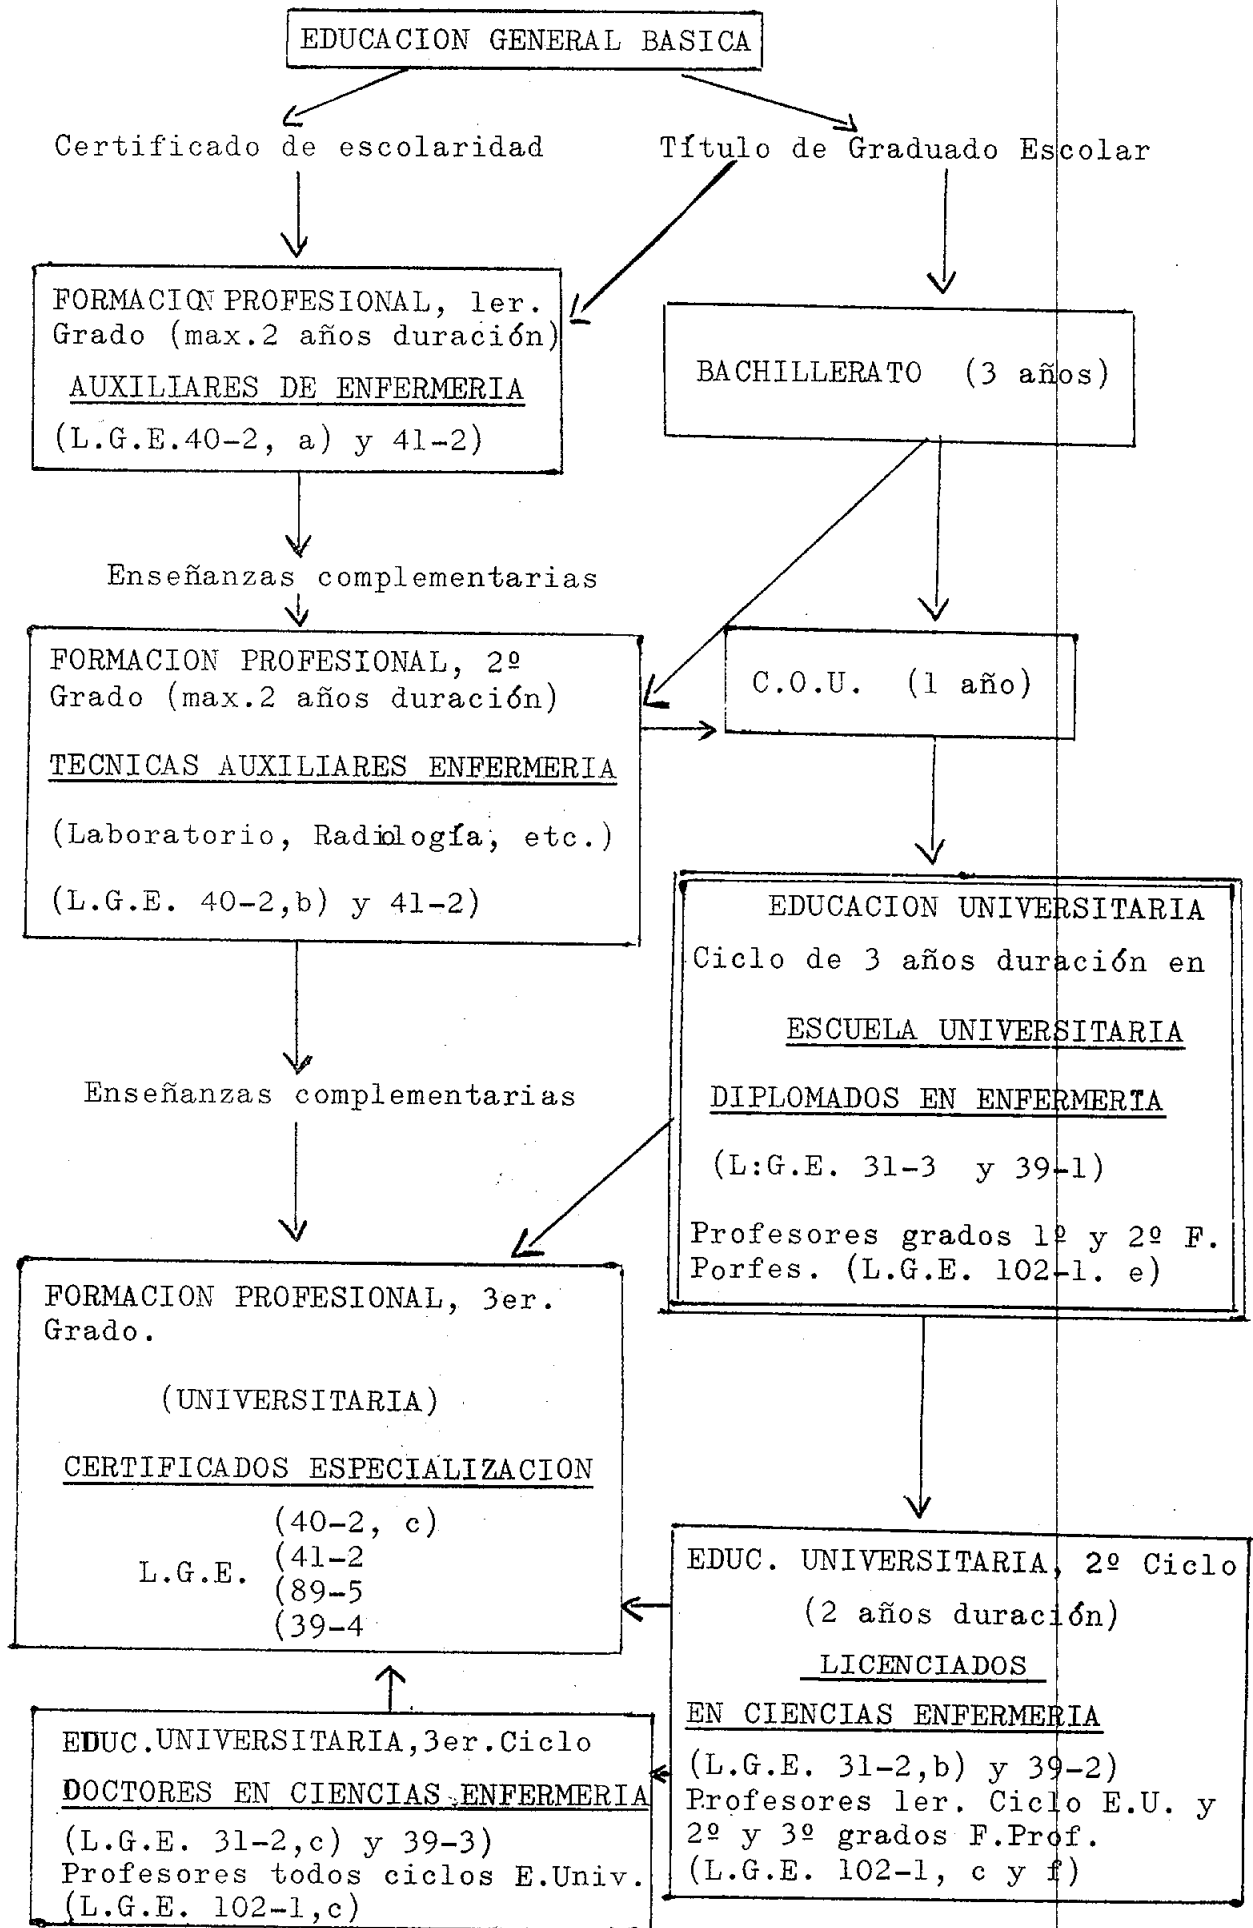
EDUCACION GENERAL BASICA

Certificado de escolaridad

Título de Graduado Escolar

FORMACION PROFESIONAL, ler. Grado (max.2 años duración)

AUXILIARES DE ENFERMERIA

(L.G.E.40-2, a) y 41-2)

BACHILLERATO (3 años)

Enseñanzas complementarias

FORMACION PROFESIONAL, 2º Grado (max.2 años duración)

TECNICAS AUXILIARES ENFERMERIA

(Laboratorio, Radiología, etc.)

(L.G.E. 40-2,b) y 41-2)

C.O.U. (1 año)

EDUCACION UNIVERSITARIA

Ciclo de 3 años duración en

ESCUELA UNIVERSITARIA

DIPLOMADOS EN ENFERMERIA

(L:G.E. 31-3 y 39-1)

Profesores grados 1º y 2º F. Porfes. (L.G.E. 102-1. e)

Enseñanzas complementarias

FORMACION PROFESIONAL, 3er. Grado.

(UNIVERSITARIA)

CERTIFICADOS ESPECIALIZACION

L.G.E. (40-2, c) (41-2 (89-5 (39-4

EDUC. UNIVERSITARIA, 2º Ciclo

(2 años duración)

LICENCIADOS

EN CIENCIAS ENFERMERIA

(L.G.E. 31-2,b) y 39-2)
Profesores ler. Ciclo E.U. y 2º y 3º grados F.Prof.
(L.G.E. 102-1, c y f)

EDUC.UNIVERSITARIA,3er.Ciclo

DOCTORES EN CIENCIAS ENFERMERIA

(L.G.E. 31-2,c) y 39-3)
Profesores todos ciclos E.Univ.
(L.G.E. 102-1,c)